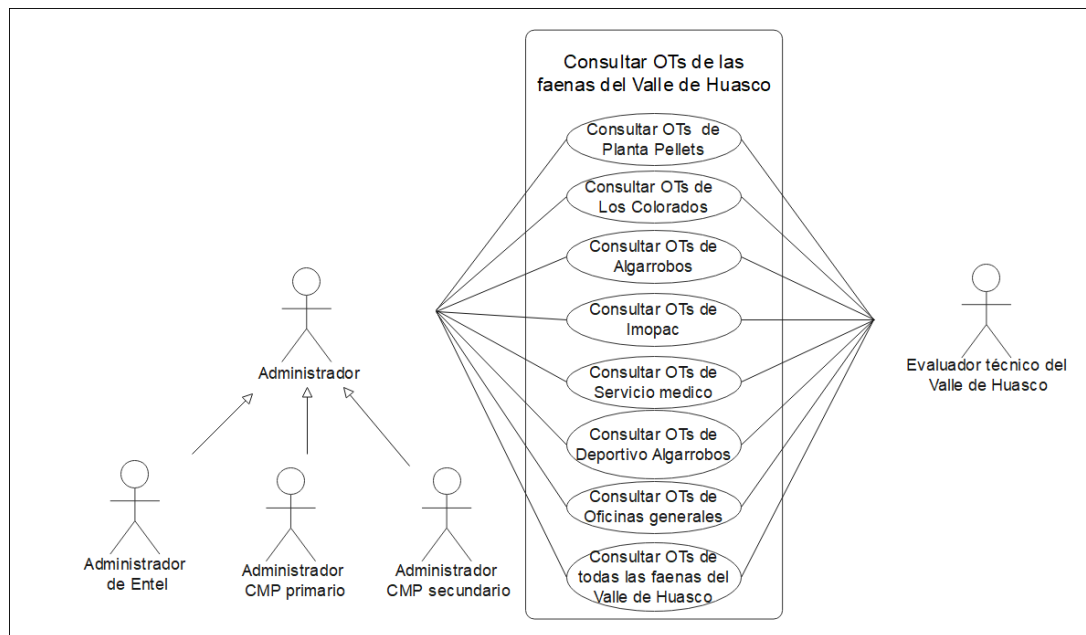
Consultar OTs de las faenas del Valle de Huasco

Consultar OTs de Planta Pellets

Consultar OTs de Los Colorados

Consultar OTs de Algarrobos

Consultar OTs de Imopac

Consultar OTs de Servicio medico

Consultar OTs de Deportivo Algarrobos

Consultar OTs de Oficinas generales

Consultar OTs de todas las faenas del Valle de Huasco

Administrador

Administrador de Entel

Administrador CMP primario

Administrador CMP secundario

Evaluador técnico del Valle de Huasco